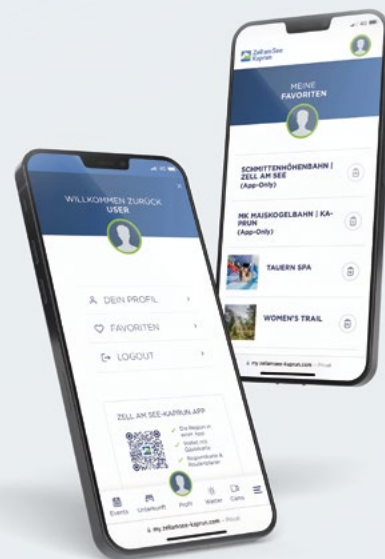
Zell am See Kaprun

MEINE FAVORITEN

SCHMITTENHÖHENBAHN | ZELL AM SEE (App-Only)

MK MAISKOGELBAHN | KAPRUN (App-Only)

TAUERN SPA

WOMEN'S TRAIL

my.zellamsee-kaprun.com

WILLKOMMEN ZURÜCK USER

DEIN PROFIL

FAVORITEN

LOGOUT

ZELL AM SEE-KAPRUN APP

Die Region in einer App

Wetter mit Gästekarte

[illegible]

Events Unterkunft Profil Wetter Cams

my.zellamsee-kaprun.com